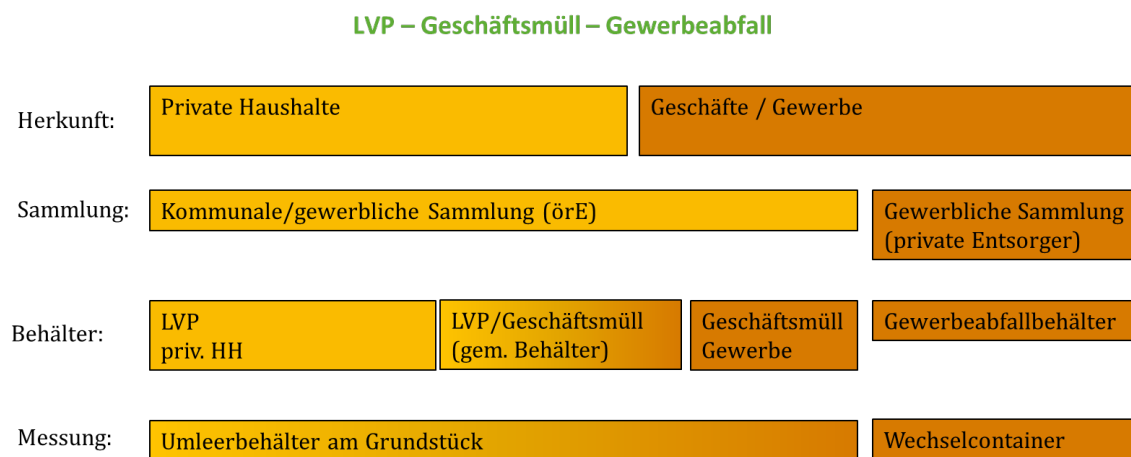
LVP – Geschäftsmüll – Gewerbeabfall

Herkunft:
Private Haushalte
Geschäfte / Gewerbe

Sammlung:
Kommunale/gewerbliche Sammlung (örE)
Gewerbliche Sammlung (private Entsorger)

Behälter:
LVP priv. HH
LVP/Geschäftsmüll (gem. Behälter)
Geschäftsmüll Gewerbe
Gewerbeabfallbehälter

Messung:
Umleerbehälter am Grundstück
Wechselcontainer